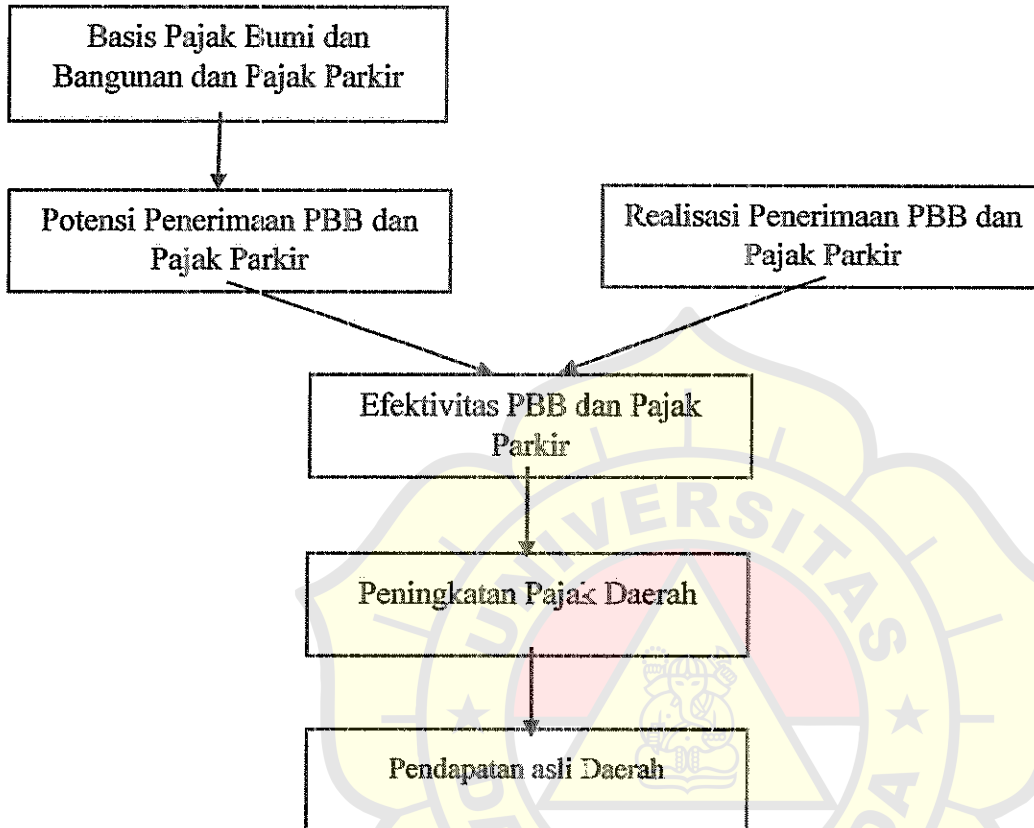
Basis Pajak Bumi dan Bangunan dan Pajak Parkir

Potensi Penerimaan PBB dan Pajak Parkir

Realisasi Penerimaan PBB dan Pajak Parkir

Efektivitas PBB dan Pajak Parkir

Peningkatan Pajak Daerah

Pendapatan asli Daerah

UNIVERSITAS